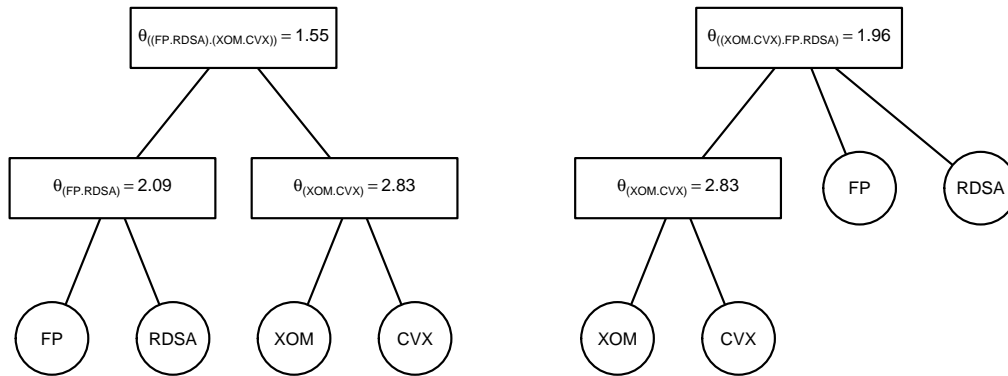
$\theta_{((FP.RDSA).(XOM.CVX))} = 1.55$

$\theta_{(FP.RDSA)} = 2.09$

$\theta_{(XOM.CVX)} = 2.83$

FP

RDSA

XOM

CVX

$\theta_{((XOM.CVX).FP.RDSA)} = 1.96$

$\theta_{(XOM.CVX)} = 2.83$

FP

RDSA

XOM

CVX